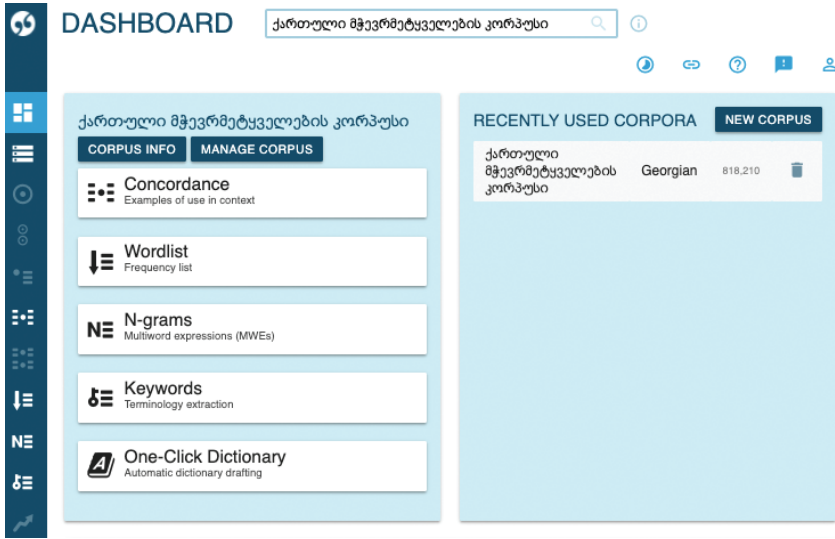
DASHBOARD

ქართული მჭევრმეტყველების კორპუსი

ქართული მჭევრმეტყველების კორპუსი

CORPUS INFO

MANAGE CORPUS

Concordance
Examples of use in context

Wordlist
Frequency list

N-grams
Multiword expressions (MWEs)

Keywords
Terminology extraction

One-Click Dictionary
Automatic dictionary drafting

RECENTLY USED CORPORA

NEW CORPUS

| ქართული მჭევრმეტყველების კორპუსი | Georgian | 818,210 |